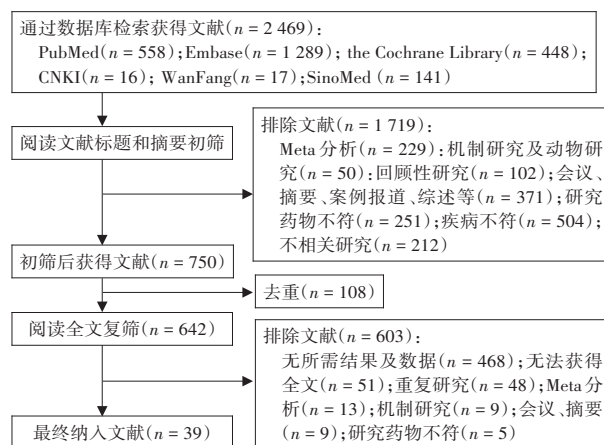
通过数据库检索获得文献（$n = 2\ 469$）：
PubMed（$n = 558$）；Embase（$n = 1\ 289$）；the Cochrane Library（$n = 448$）；
CNKI（$n = 16$）；WanFang（$n = 17$）；SinoMed（$n = 141$）

阅读文献标题和摘要初筛

排除文献（$n = 1\ 719$）：
Meta 分析（$n = 229$）；机制研究及动物研究（$n = 50$）；回顾性研究（$n = 102$）；会议、摘要、案例报道、综述等（$n = 371$）；研究药物不符（$n = 251$）；疾病不符（$n = 504$）；不相关研究（$n = 212$）

初筛后获得文献（$n = 750$）

去重（$n = 108$）

阅读全文复筛（$n = 642$）

排除文献（$n = 603$）：
无所需结果及数据（$n = 468$）；无法获得全文（$n = 51$）；重复研究（$n = 48$）；Meta 分析（$n = 13$）；机制研究（$n = 9$）；会议、摘要（$n = 9$）；研究药物不符（$n = 5$）

最终纳入文献（$n = 39$）